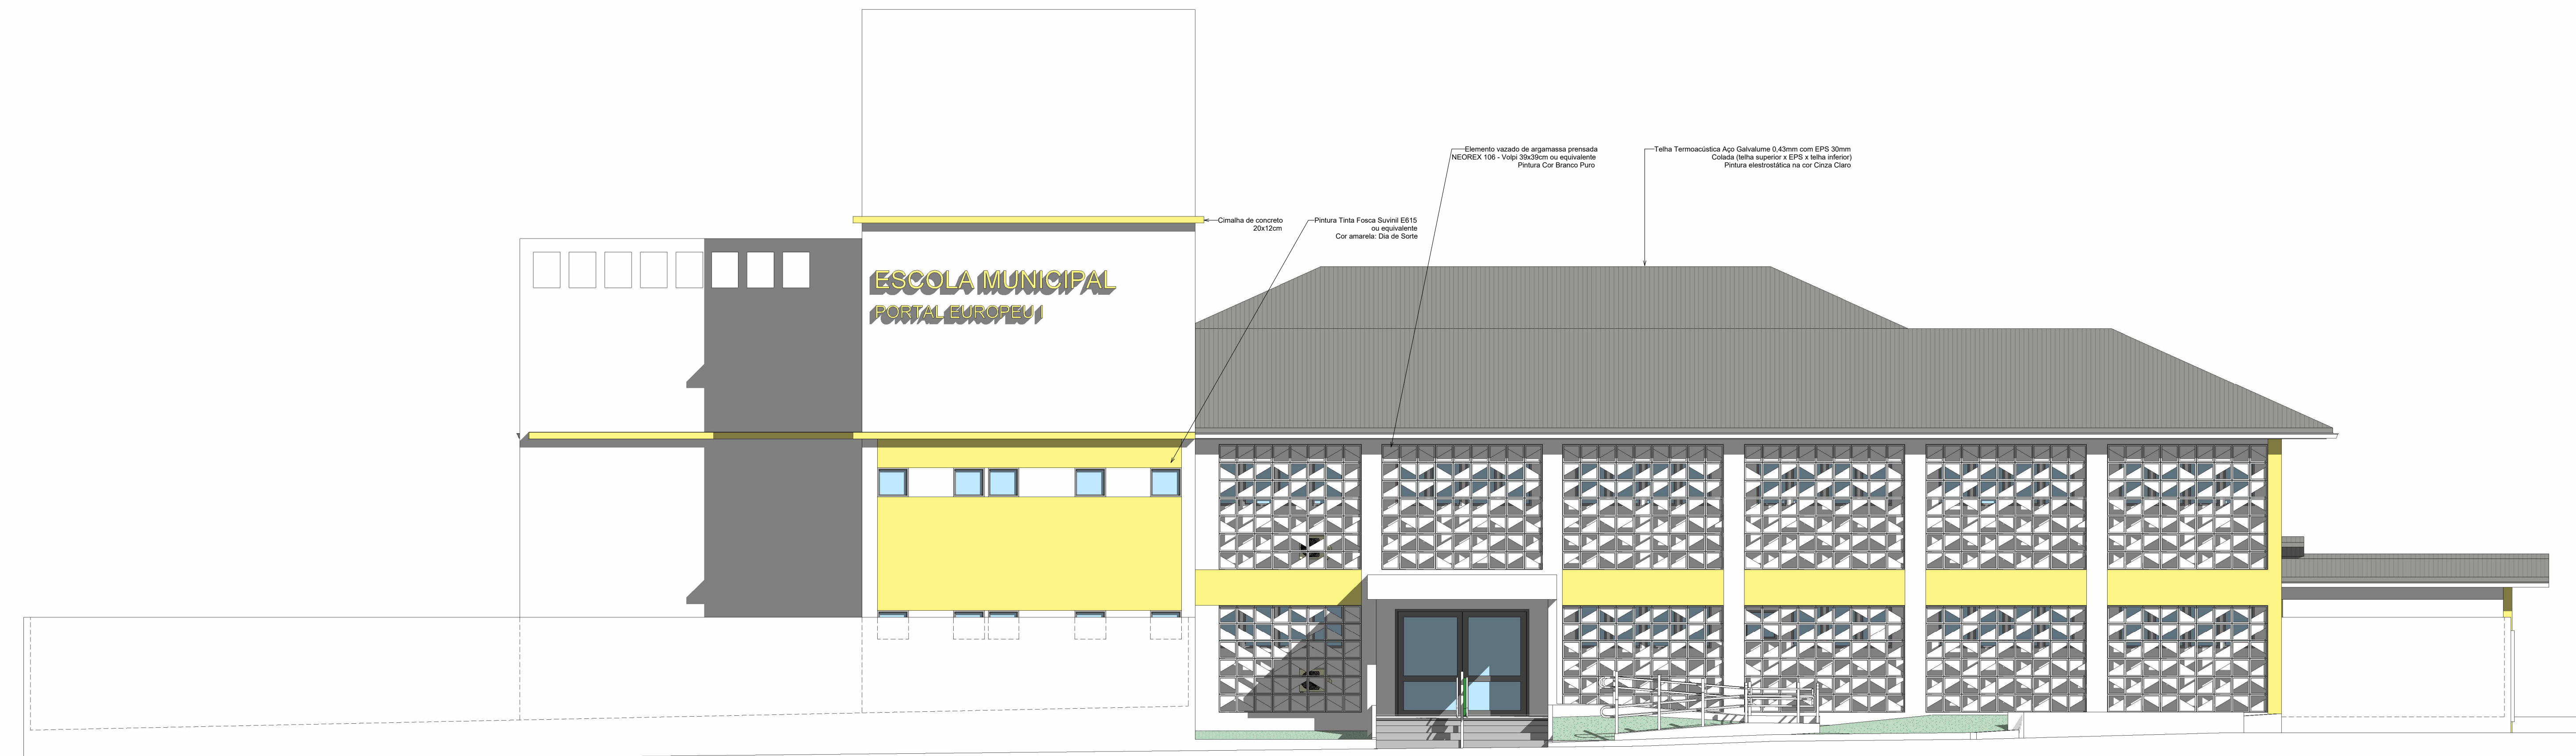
Elemento vazado de argamassa prensada
NEOREX 106 - Volpi 39x39cm ou equivalente
Pintura Cor Branco Puro

Telha Termoacústica Aço Galvalume 0,43mm com EPS 30mm
Colada (telha superior x EPS x telha inferior)
Pintura eletrostática na cor Cinza Claro

Cimalha de concreto
20x12cm

Pintura Tinta Fosca Suvinil E615
ou equivalente
Cor amarela: Dia de Sorte

ESCOLA MUNICIPAL
PORTAL EUROPEU I